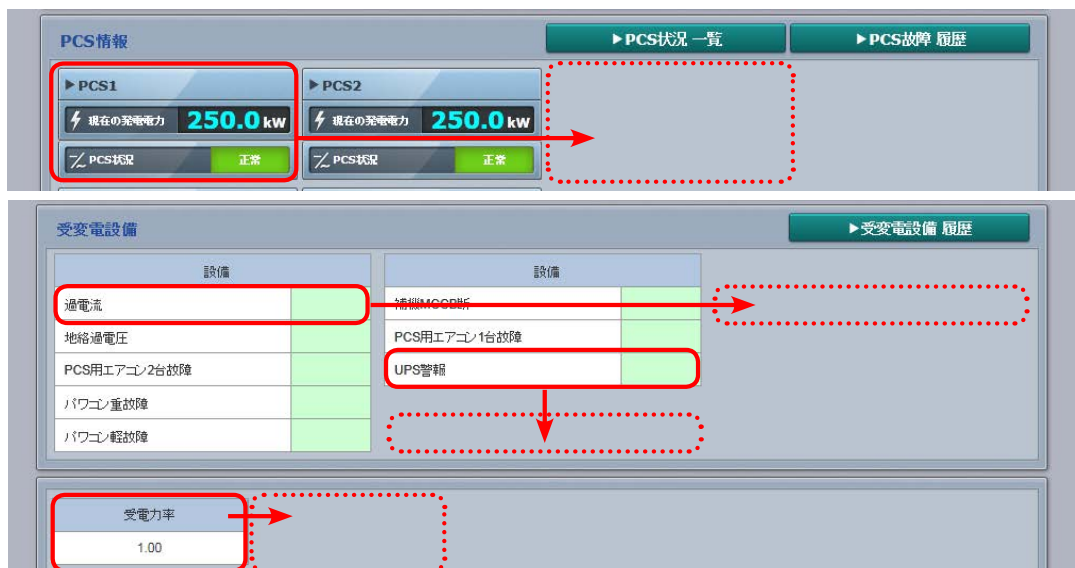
PCS情報

▶PCS状況 一覧

▶PCS故障 履歴

▶PCS1

現在の発電電力 250.0 kW

PCS状況 正常

▶PCS2

現在の発電電力 250.0 kW

PCS状況 正常

受変電設備

▶受変電設備 履歴

| 設備 | |
|---|---|
| 過電流 | |
| 地絡過電圧 | |
| PCS用エアコン2台故障 | |
| パワコン重故障 | |
| パワコン軽故障 | |

| 設備 | |
|---|---|
| 補機MCCB断 | |
| PCS用エアコン1台故障 | |
| UPS警報 | |

| 受電力率 |
|---|
| 1.00 |